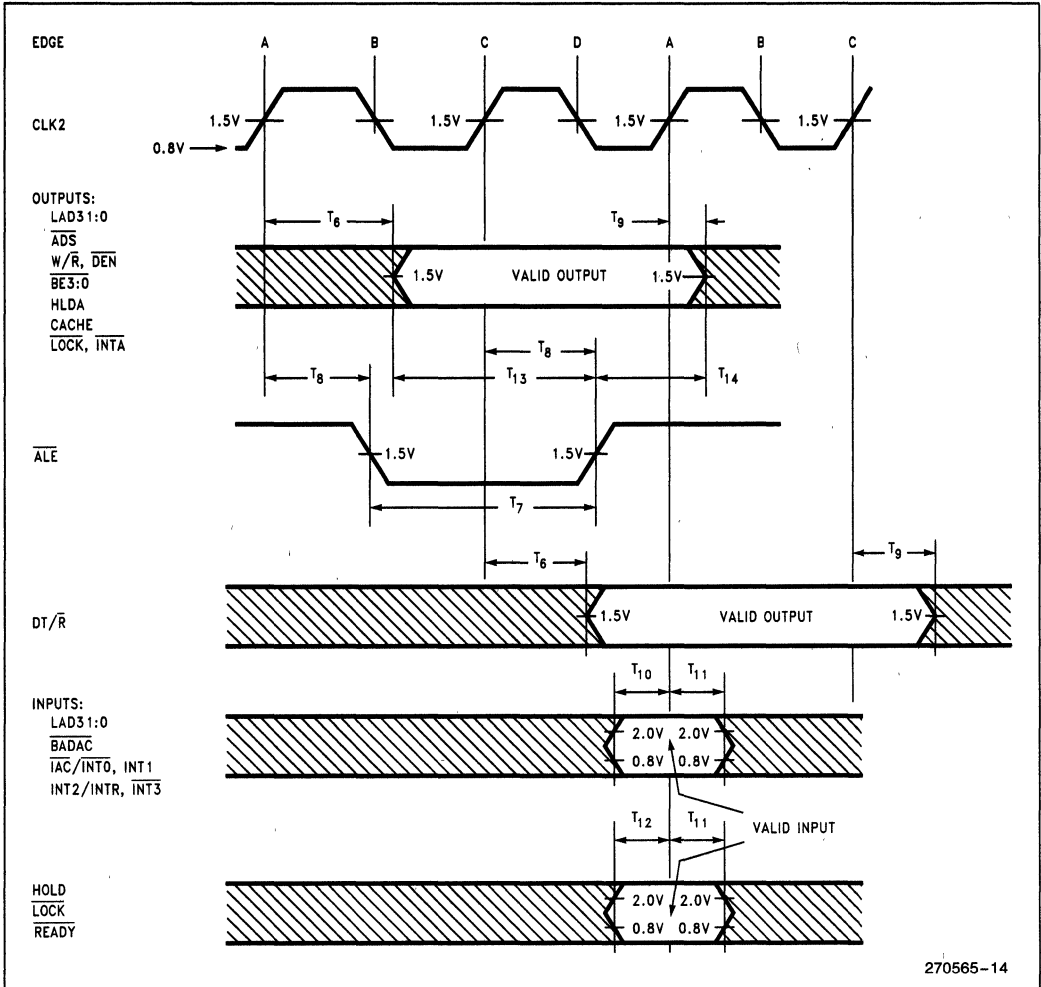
EDGE

A B C D A B C

CLK2

0.8V

1.5V 1.5V 1.5V 1.5V

OUTPUTS:
LAD31:0
$\overline{ADS}$
W/$\overline{R}$, $\overline{DEN}$
$\overline{BE3:0}$
HLDA
CACHE
$\overline{LOCK}$, $\overline{INTA}$

$T_6$

$T_9$

1.5V VALID OUTPUT 1.5V

$T_8$

$T_8$ $T_{13}$ $T_{14}$

$\overline{ALE}$

1.5V 1.5V

$T_7$

$T_6$ $T_9$

DT/$\overline{R}$

1.5V VALID OUTPUT 1.5V

$T_{10}$ $T_{11}$

INPUTS:
LAD31:0
$\overline{BADAC}$
$\overline{IAC}$/$\overline{INT0}$, INT1
INT2/INTR, $\overline{INT3}$

2.0V 2.0V
0.8V 0.8V

$T_{12}$ $T_{11}$

VALID INPUT

HOLD
$\overline{LOCK}$
$\overline{READY}$

2.0V 2.0V
0.8V 0.8V

270565–14